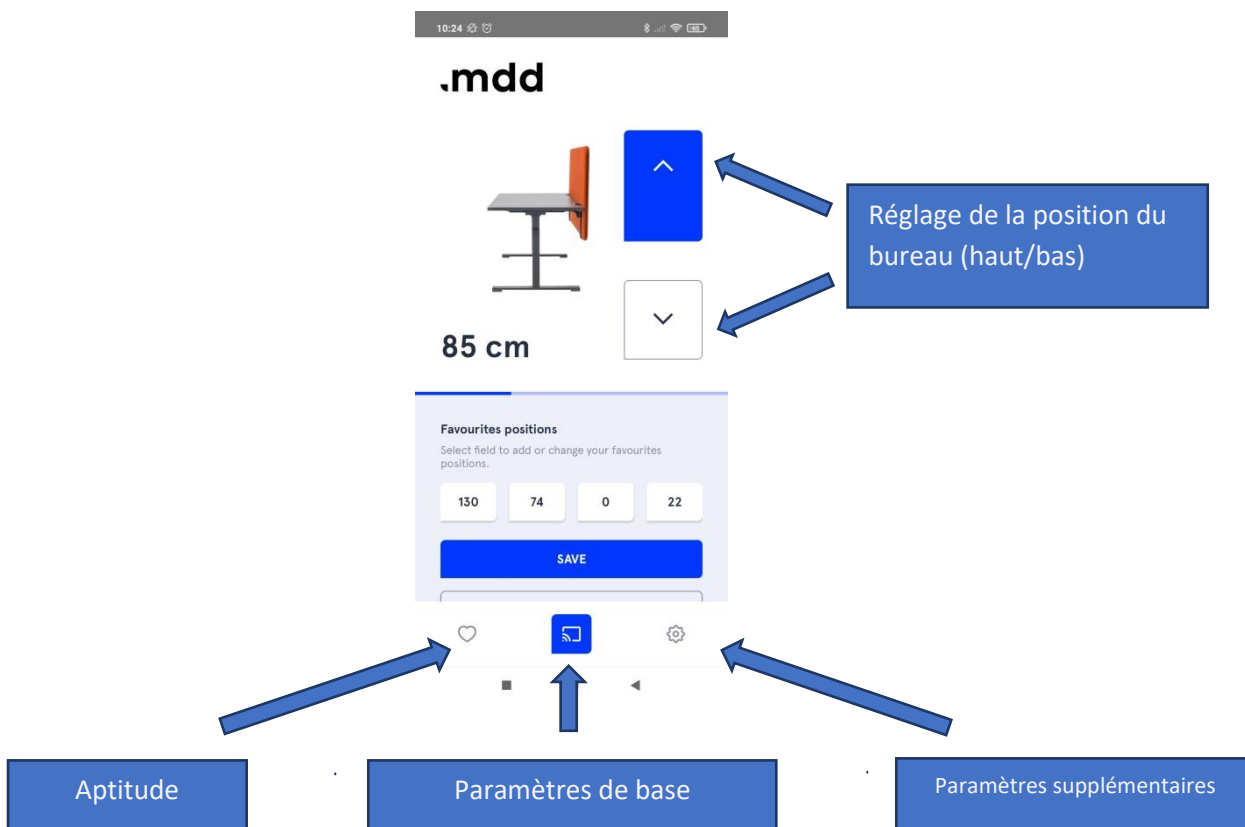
10:24

.mdd

Réglage de la position du bureau (haut/bas)

85 cm

Favourites positions

Select field to add or change your favourites positions.

130 74 0 22

SAVE

Aptitude

Paramètres de base

Paramètres supplémentaires